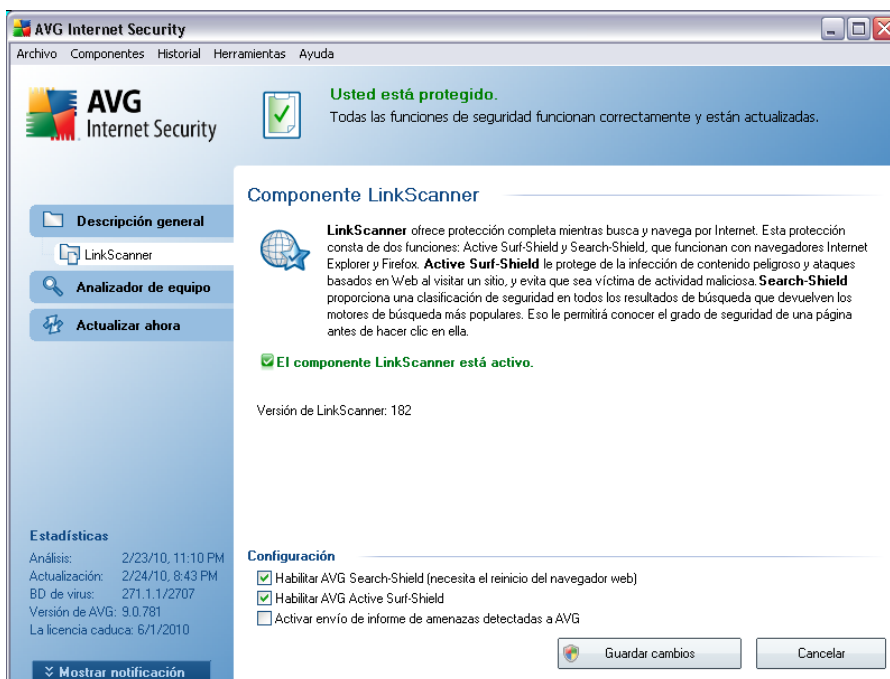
AVG Internet Security

Archivo Componentes Historial Herramientas Ayuda

AVG Internet Security

Usted está protegido.
Todas las funciones de seguridad funcionan correctamente y están actualizadas.

Descripción general
LinkScanner
Analizador de equipo
Actualizar ahora

Componente LinkScanner

**LinkScanner** ofrece protección completa mientras busca y navega por Internet. Esta protección consta de dos funciones: Active Surf-Shield y Search-Shield, que funcionan con navegadores Internet Explorer y Firefox. **Active Surf-Shield** le protege de la infección de contenido peligroso y ataques basados en Web al visitar un sitio, y evita que sea víctima de actividad maliciosa. **Search-Shield** proporciona una clasificación de seguridad en todos los resultados de búsqueda que devuelven los motores de búsqueda más populares. Eso le permitirá conocer el grado de seguridad de una página antes de hacer clic en ella.

El componente LinkScanner está activo.

Versión de LinkScanner: 182

Estadísticas
Análisis: 2/23/10, 11:10 PM
Actualización: 2/24/10, 8:43 PM
BD de virus: 271.1.1/2707
Versión de AVG: 9.0.781
La licencia caduca: 6/1/2010

Mostrar notificación

Configuración
Habilitar AVG Search-Shield (necesita el reinicio del navegador web)
Habilitar AVG Active Surf-Shield
Activar envío de informe de amenazas detectadas a AVG

Guardar cambios
Cancelar